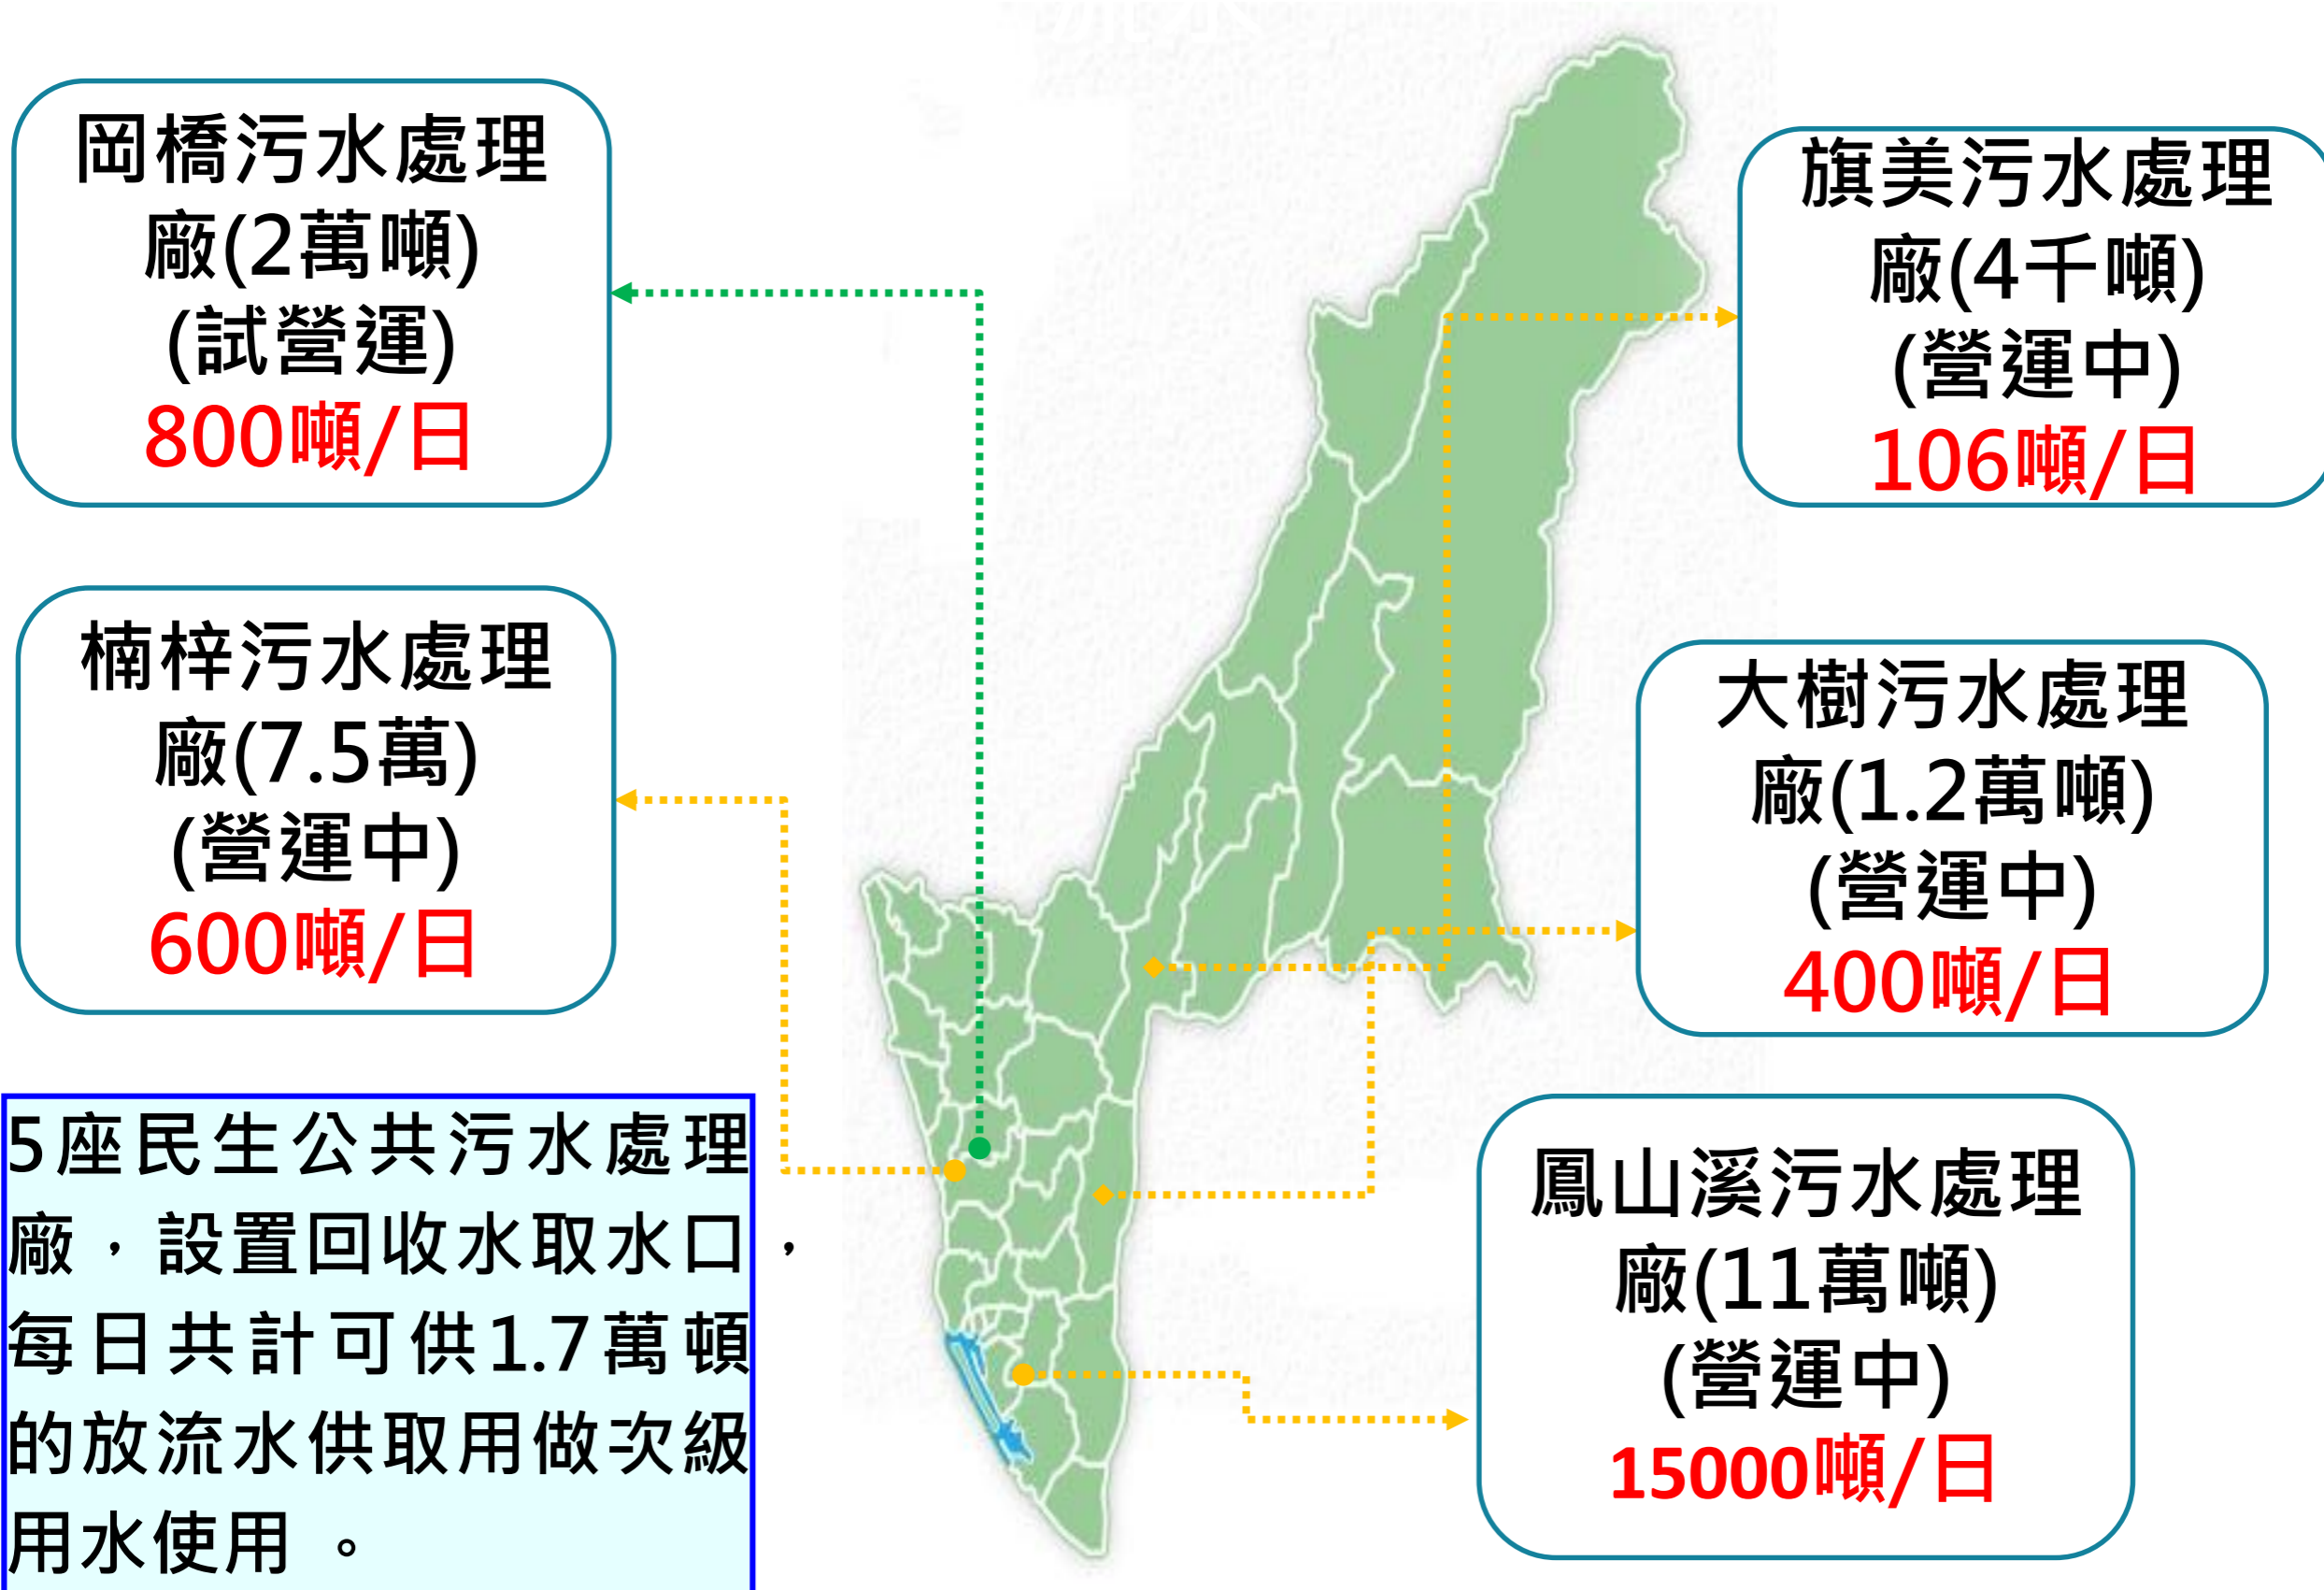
岡橋污水處理廠(2萬噸)(試營運)
800噸/日

旗美污水處理廠(4千噸)(營運中)
106噸/日

楠梓污水處理廠(7.5萬)(營運中)
600噸/日

大樹污水處理廠(1.2萬噸)(營運中)
400噸/日

5座民生公共污水處理廠，設置回收水取水口，每日共計可供1.7萬頓的放流水供取用做次級用水使用 。

鳳山溪污水處理廠(11萬噸)(營運中)
15000噸/日